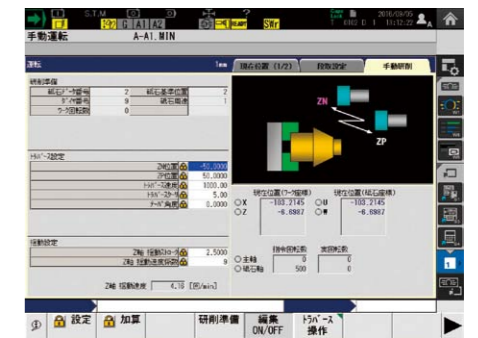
S.T.M G A1 A2 SWr 2016/09/05 11:12:22

手動運転 A-A1.MIN

運転 1mm 現在位置(1/2) 段取設定 手動研削

研削準備
砥石データ番号 2 砥石基準位置 2
ガイド番号 9 砥石基準 1
ワーク回転数 0

トラバース設定
Z端位置 -50.0000
Z始位置 50.0000
トラバース速度 1000.00
トラバースステップ 5.00
テーパ角度 0.0000

揺動設定
Z軸 揺動ストローク 2.5000
Z軸 揺動速度係数 8

Z軸 揺動速度 4.16 [m/min]

ZN
ZP

現在位置(ワーク座標) 現在位置(砥石座標)
○X -103.2145 ○U -103.2145
○Z -6.8887 ○W -6.8887

指令回転数 実回転数
○主軸 0 0
○砥石軸 500 0

設定 加算 研削準備 編集 ON/OFF トラバース 操作